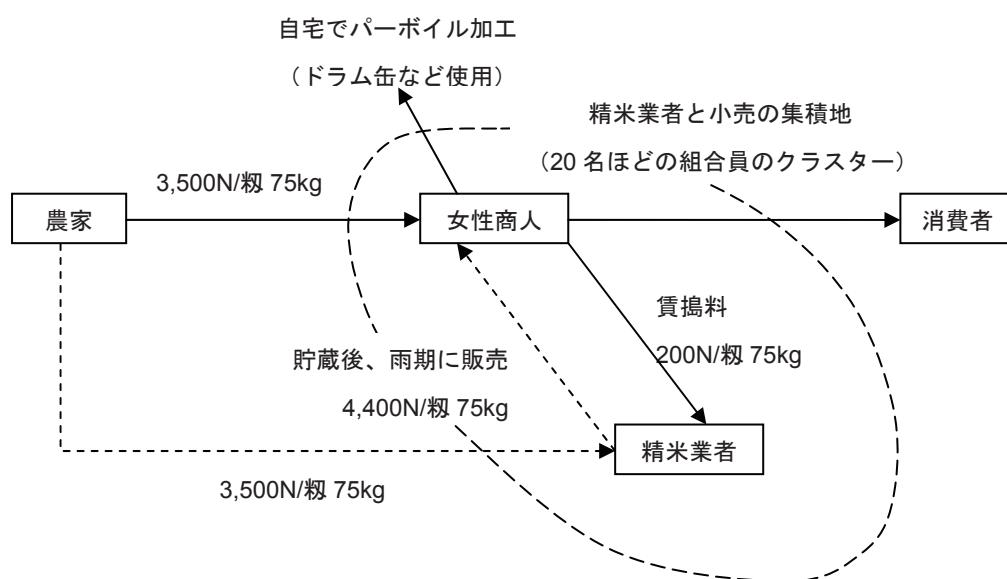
自宅でパーボイル加工

（ドラム缶など使用）

精米業者と小売の集積地

（20 名ほどの組合員のクラスター）

3,500N/籾 75kg

農家

女性商人

消費者

賃搗料

200N/籾 75kg

貯蔵後、雨期に販売

4,400N/籾 75kg

精米業者

3,500N/籾 75kg